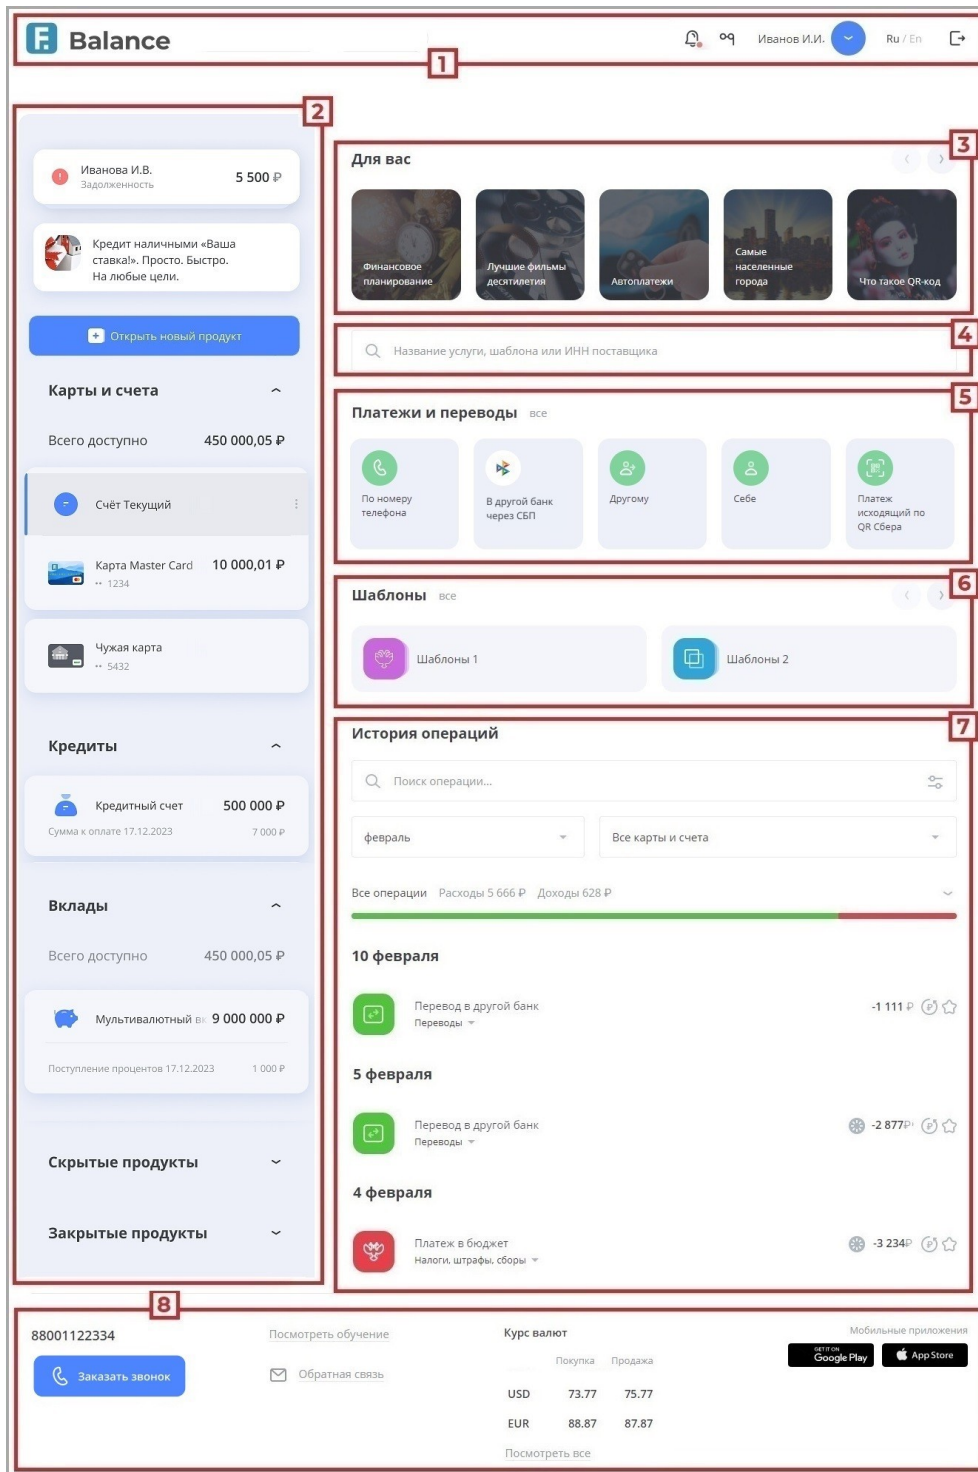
Balance

Иванов И.И. Ru / En

1

2

Иванова И.В.
Задолженность
5 500 ₽

Кредит наличными «Ваша ставка!». Просто. Быстро. На любые цели.

Открыть новый продукт

Карты и счета

Всего доступно 450 000,05 ₽

Счёт Текущий

Карта Master Card 10 000,01 ₽
•• 1234

Чужая карта
•• 5432

Кредиты

Кредитный счет 500 000 ₽
Сумма к оплате 17.12.2023 7 000 ₽

Вклады

Всего доступно 450 000,05 ₽

Мультивалютный в 9 000 000 ₽

Поступление процентов 17.12.2023 1 000 ₽

Скрытые продукты

Закрытые продукты

3

Для вас

Финансовое планирование

Лучшие фильмы десятилетия

Автоплатежи

Самые населенные города

Что такое QR-код

4

Название услуги, шаблона или ИНН поставщика

5

Платежи и переводы все

По номеру телефона

В другой банк через СБП

Другому

Себе

Платеж исходящий по QR Сбера

6

Шаблоны все

Шаблоны 1

Шаблоны 2

7

История операций

Поиск операции...

февраль

Все карты и счета

Все операции Расходы 5 666 ₽ Доходы 628 ₽

10 февраля

Перевод в другой банк
Переводы
-1 111 ₽

5 февраля

Перевод в другой банк
Переводы
-2 877₽

4 февраля

Платеж в бюджет
Налоги, штрафы, сборы
-3 234₽

8

88001122334

Заказать звонок

Посмотреть обучение

Обратная связь

Курс валют

| | Покупка | Продажа |
|---|---|---|
| USD | 73.77 | 75.77 |
| EUR | 88.87 | 87.87 |

Посмотреть все

Мобильные приложения

GET IT ON Google Play

App Store